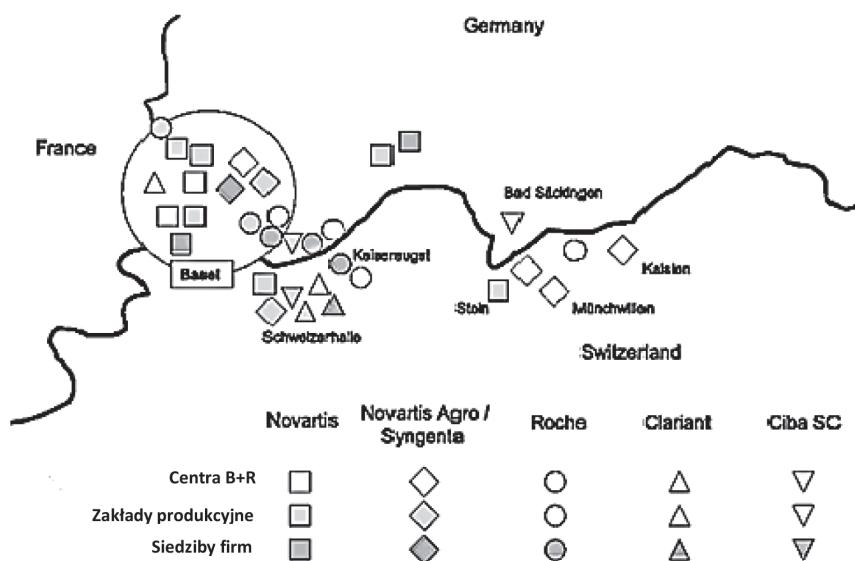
Germany

France

Basel

Bad Säckingen

Kaiseraugst

Kaisten

Stein

Münchwilen

Schweizerhalle

Switzerland

| | Novartis | Novartis Agro / Syngenta | Roche | Clariant | Ciba SC |
|---|---|---|---|---|---|
| Centra B+R | | | | | |
| Zakłady produkcyjne | | | | | |
| Siedziby firm | | | | | |